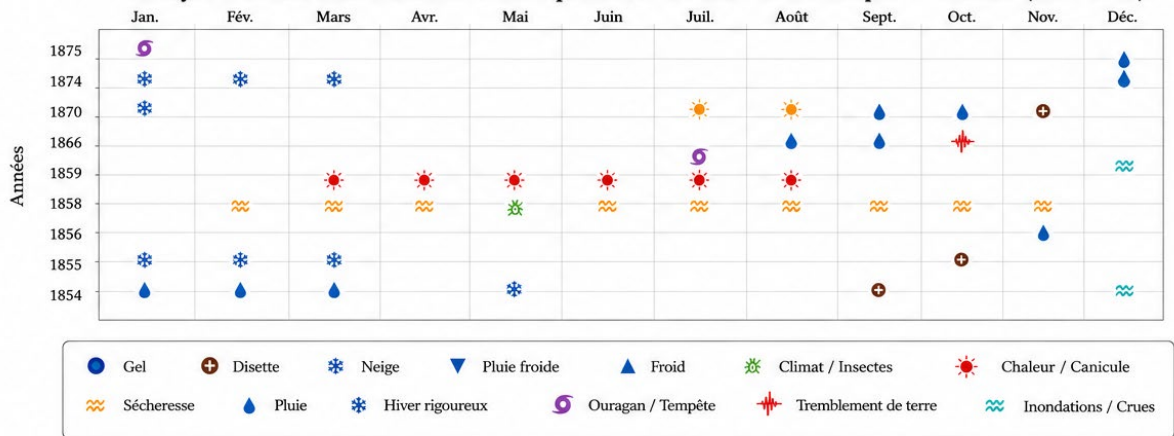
Jan. Fév. Mars Avr. Mai Juin Juil. Août Sept. Oct. Nov. Déc.

Années

1875
1874
1870
1866
1859
1858
1856
1855
1854

Gel
Disette
Neige
Pluie froide
Froid
Climat / Insectes
Chaleur / Canicule
Sécheresse
Pluie
Hiver rigoureux
Ouragan / Tempête
Tremblement de terre
Inondations / Crues